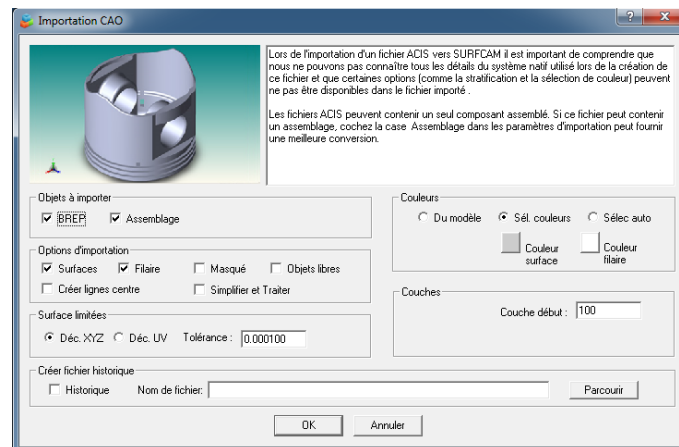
Importation CAO

Lors de l'importation d'un fichier ACIS vers SURFCAM il est important de comprendre que nous ne pouvons pas connaître tous les détails du système natif utilisé lors de la création de ce fichier et que certaines options (comme la stratification et la sélection de couleur) peuvent ne pas être disponibles dans le fichier importé .

Les fichiers ACIS peuvent contenir un seul composant assemblé. Si ce fichier peut contenir un assemblage, cochez la case Assemblage dans les paramètres d'importation peut fournir une meilleure conversion.

Objets à importer
BREP
Assemblage

Options d'importation
Surfaces
Filaire
Masqué
Objets libres
Créer lignes centre
Simplifier et Traiter

Surface limitées
Déc. XYZ
Déc. UV
Tolérance : 0.000100

Couleurs
Du modèle
Sél. couleurs
Sélec auto
Couleur surface
Couleur filaire

Couches
Couche début : 100

Créer fichier historique
Historique
Nom de fichier:
Parcourir

OK
Annuler